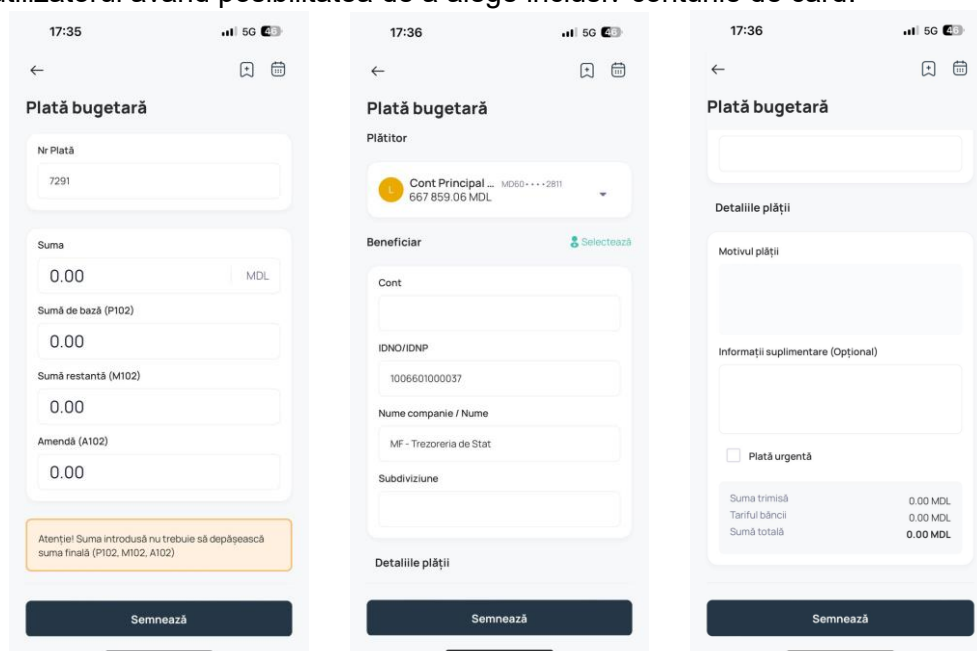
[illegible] având posibilitatea de a alege inclusiv contul de card.

17:35
5G 46
←
Plată bugetară
Nr Plată
7291
Suma
0.00
MDL
Sumă de bază (P102)
0.00
Sumă restantă (M102)
0.00
Amendă (A102)
0.00
Atenție! Suma introdusă nu trebuie să depășească suma finală (P102, M102, A102)
Semnează

17:36
5G 46
←
Plată bugetară
Plătitor
L
Cont Principal ... MD60 • • • • 2811
667 859.06 MDL
Beneficiar
Selectează
Cont
IDNO/IDNP
1006601000037
Nume companie / Nume
MF - Trezoreria de Stat
Subdiviziune
Detaliile plății
Semnează

17:36
5G 46
←
Plată bugetară
Detaliile plății
Motivul plății
Informații suplimentare (Opțional)
Plată urgentă
Suma trimisă 0.00 MDL
Tariful băncii 0.00 MDL
Sumă totală 0.00 MDL
Semnează